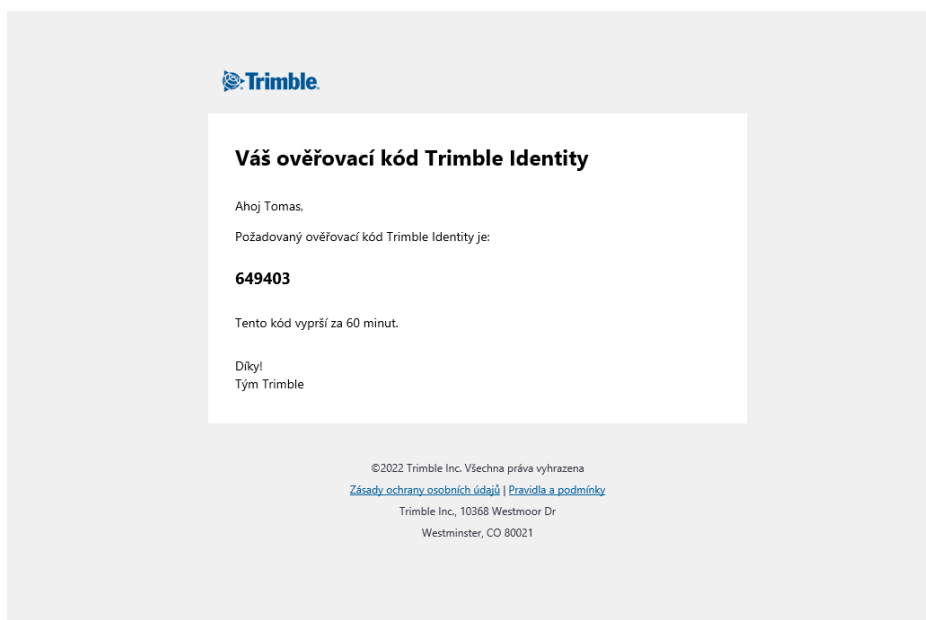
Trimble.

Váš ověřovací kód Trimble Identity

Ahoj Tomas,

Požadovaný ověřovací kód Trimble Identity je:

649403

Tento kód vyprší za 60 minut.

Díky!
Tým Trimble

©2022 Trimble Inc. Všechna práva vyhrazena
Zásady ochrany osobních údajů | Pravidla a podmínky
Trimble Inc., 10368 Westmoor Dr
Westminster, CO 80021